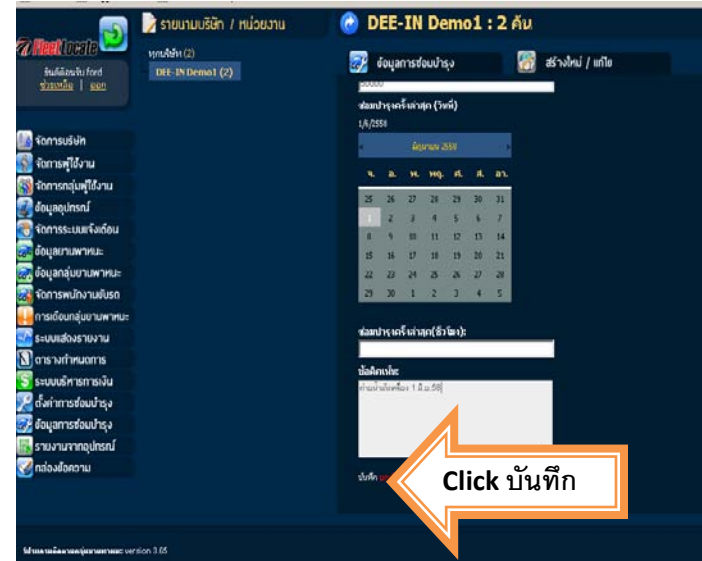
FleetLocate

ยินดีต้อนรับ ford
ช่วยเหลือ | ออก

รายนามบริษัท / หน่วยงาน

ทุกบริษัท (2)
DEE-IN Demo1 (2)

DEE-IN Demo1 : 2 คัน

ข้อมูลการซ่อมบำรุง

สร้างใหม่ / แก้ไข

จัดการบริษัท
จัดการผู้ใช้งาน
จัดการกลุ่มผู้ใช้งาน
ข้อมูลอุปกรณ์
จัดการระบบแจ้งเตือน
ข้อมูลยานพาหนะ
ข้อมูลกลุ่มยานพาหนะ
จัดการพนักงานขับรถ
การเตือนกลุ่มยานพาหนะ
ระบบแสดงรายงาน
ตารางกำหนดการ
ระบบบริหารการเงิน
ตั้งค่าการซ่อมบำรุง
ข้อมูลการซ่อมบำรุง
รายงานจากอุปกรณ์
กล่องข้อความ

ซ่อมบำรุงครั้งล่าสุด (วันที่)
1/6/2558

มิถุนายน 2558

| จ. | อ. | พ. | พฤ. | ศ. | ส. | อา. |
|---|---|---|---|---|---|---|
| 25 | 26 | 27 | 28 | 29 | 30 | 31 |
| 1 | 2 | 3 | 4 | 5 | 6 | 7 |
| 8 | 9 | 10 | 11 | 12 | 13 | 14 |
| 15 | 16 | 17 | 18 | 19 | 20 | 21 |
| 22 | 23 | 24 | 25 | 26 | 27 | 28 |
| 29 | 30 | 1 | 2 | 3 | 4 | 5 |

ซ่อมบำรุงครั้งล่าสุด(ชั่วโมง):

บันทึกเพิ่ม
ถ่ายน้ำมันเครื่อง 1 มิ.ย.58

บันทึก

Click บันทึก

โปรแกรมติดตามกลุ่มยานพาหนะ version 3.65